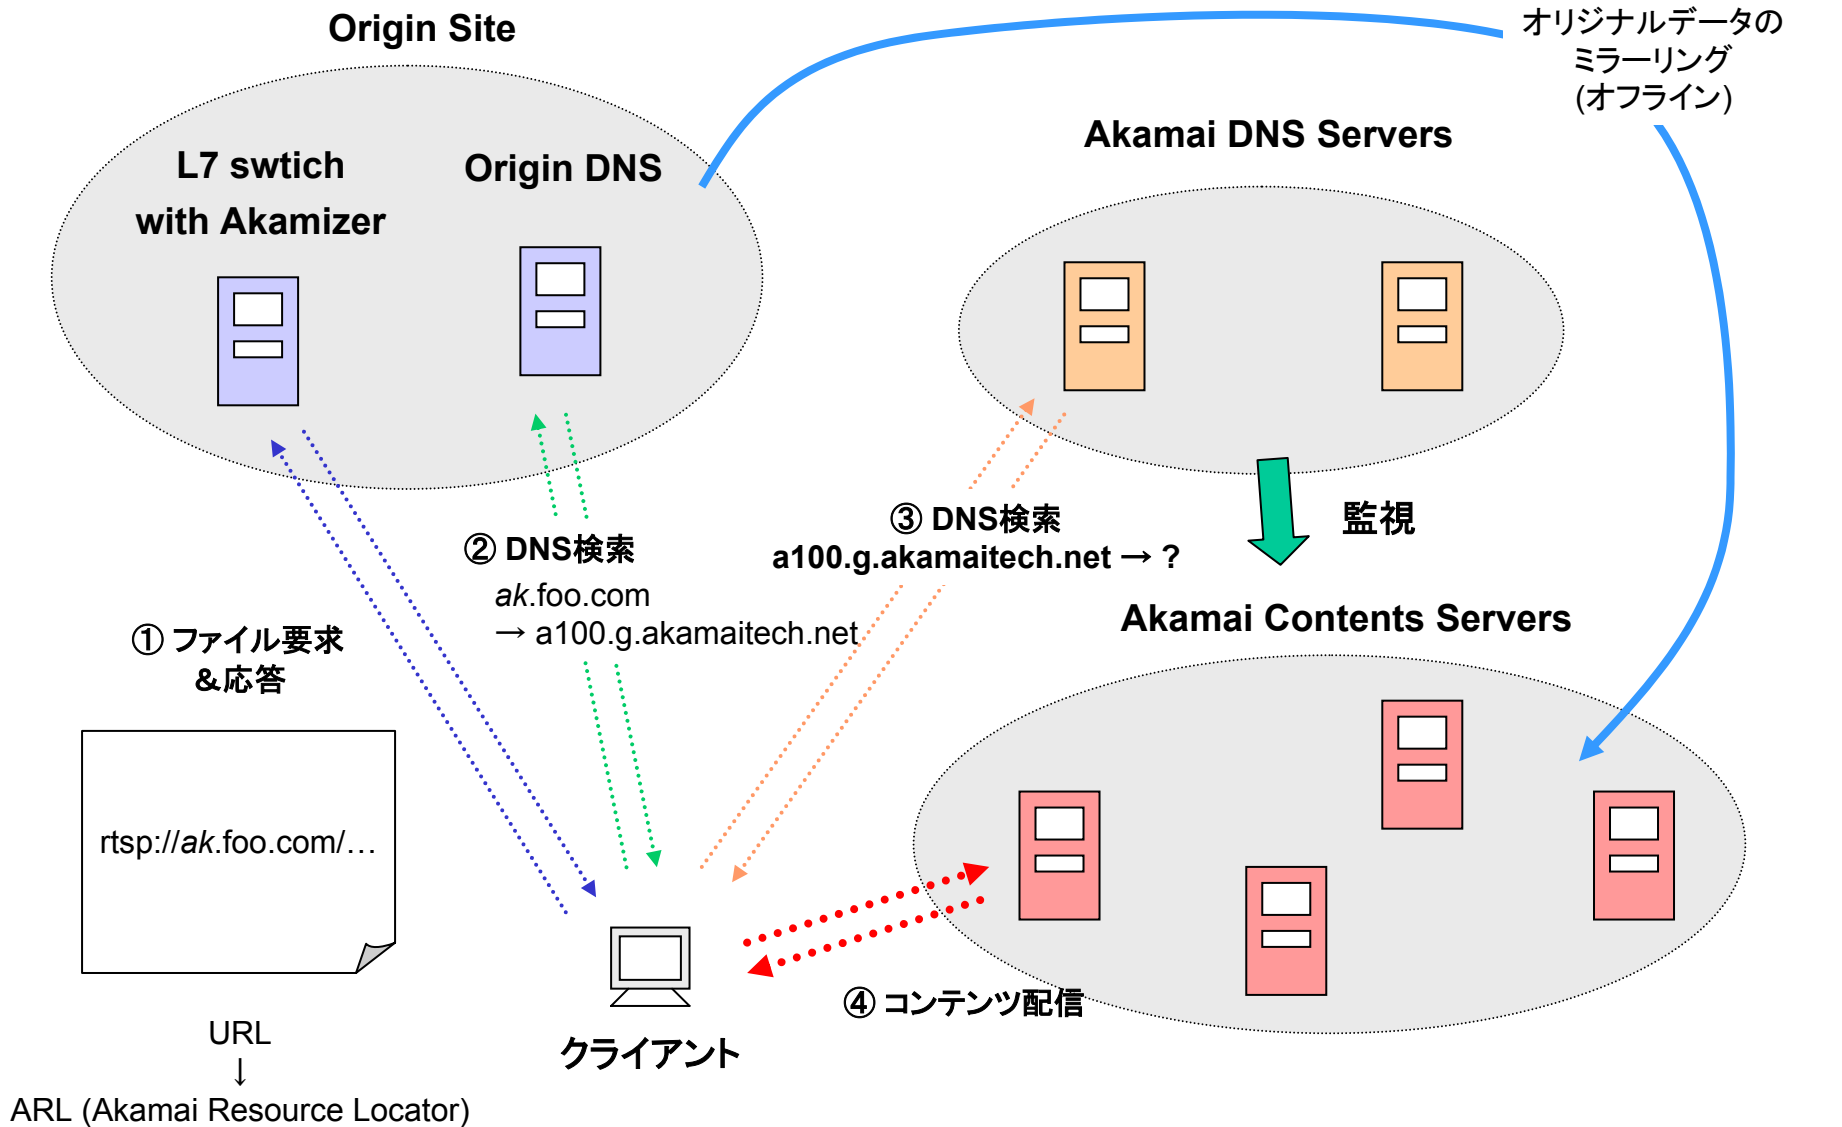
Origin Site

L7 swtich with Akamizer

Origin DNS

オリジナルデータのミラーリング(オフライン)

Akamai DNS Servers

監視

② DNS検索
ak.foo.com
→ a100.g.akamaitech.net

③ DNS検索
a100.g.akamaitech.net → ?

Akamai Contents Servers

① ファイル要求&応答

rtsp://ak.foo.com/…

URL
↓
ARL (Akamai Resource Locator)

クライアント

④ コンテンツ配信